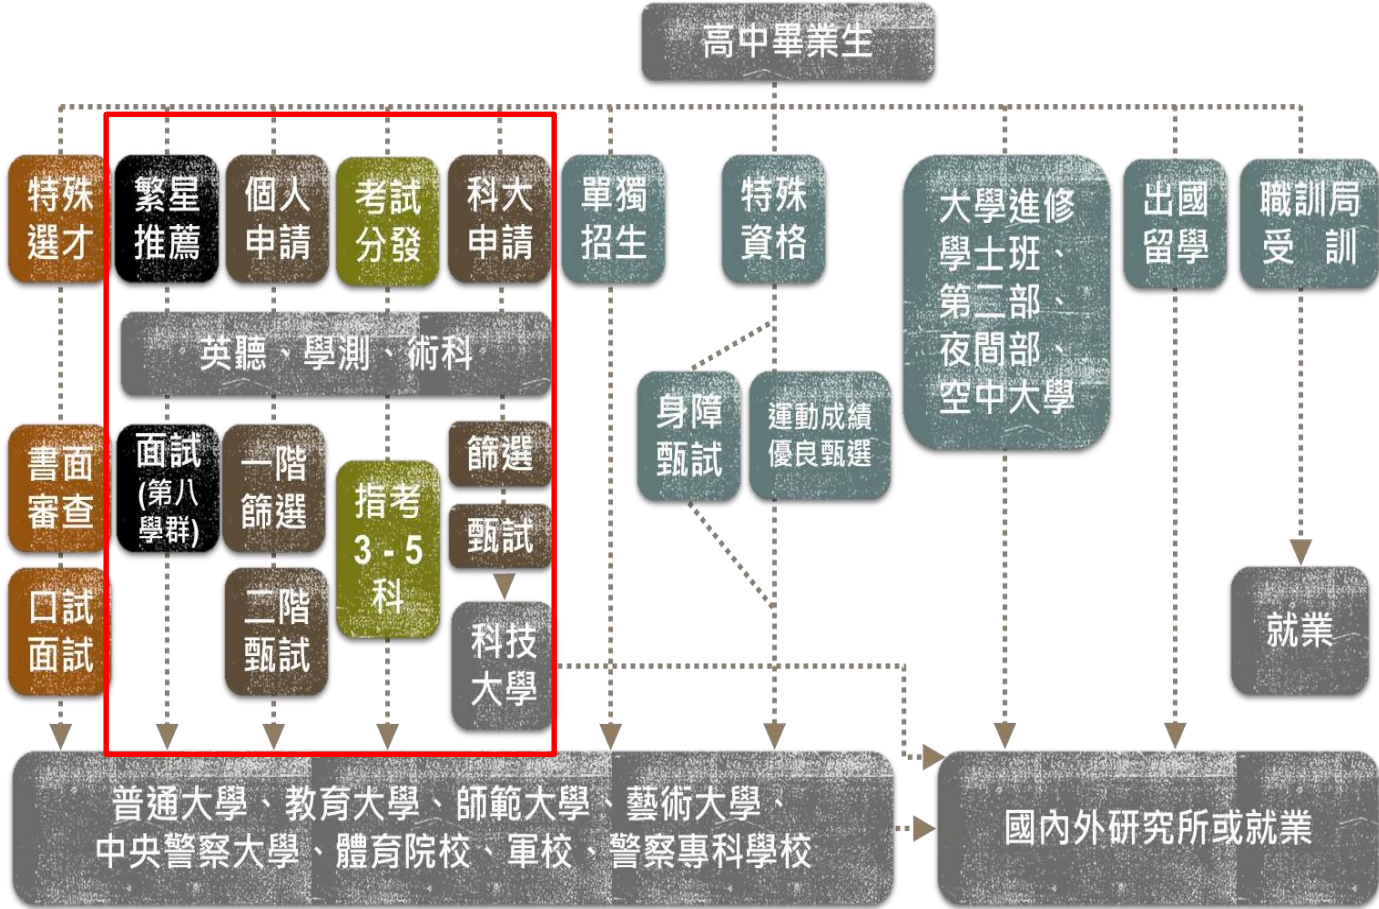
高中畢業生

特殊選才
繁星推薦
個人申請
考試分發
科大申請
單獨招生
特殊資格
大學進修學士班、第二部、夜間部、空中大學
出國留學
職訓局受 訓

英聽、學測、術科

書面審查
口試面試
面試(第八學群)
一階篩選
二階甄試
指考3 - 5科
篩選
甄試
科技大學
身障甄試
運動成績優良甄選
就業

普通大學、教育大學、師範大學、藝術大學、中央警察大學、體育院校、軍校、警察專科學校

國內外研究所或就業